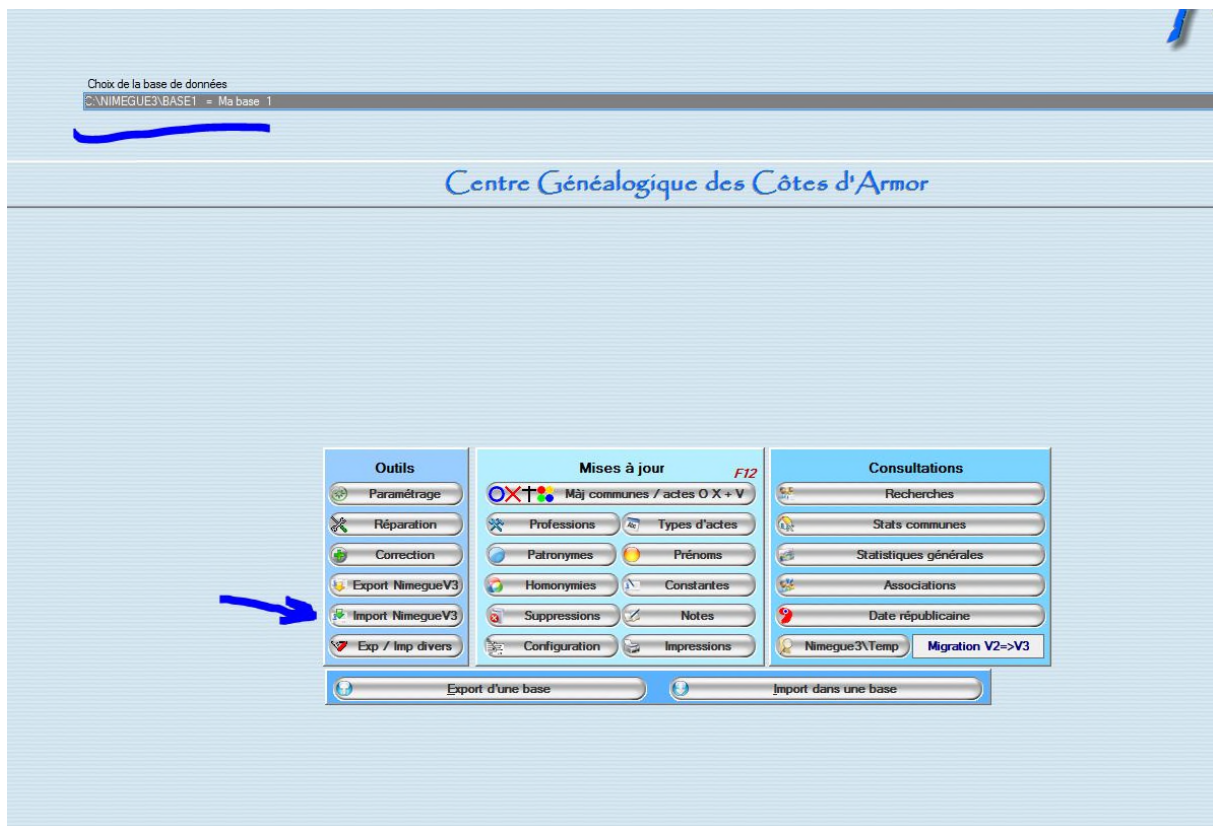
Choix de la base de données
C:\NIMEGUE3\BASE1 = Ma base 1

Centre Généalogique des Côtes d'Armor

Outils
Paramétrage
Réparation
Correction
Export NimegueV3
Import NimegueV3
Exp / Imp divers

Mises à jour
F12
Màj communes / actes O X + V
Professions
Types d'actes
Patronymes
Prénoms
Homonymies
Constantes
Suppressions
Notes
Configuration
Impressions

Consultations
Recherches
Stats communes
Statistiques générales
Associations
Date républicaine
Nimegue3\Temp
Migration V2=>V3

Export d'une base
Import dans une base